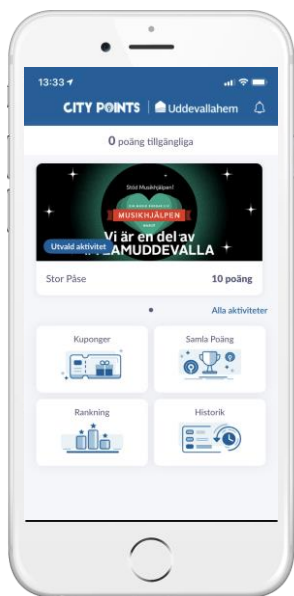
13:33

CITY POINTS | Uddevallahem

0 poäng tillgängliga

Stöd Musikhjälpen!

MUSIKHJÄLPEN

Vi är en del av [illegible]AMUDDEVALLA

Utvald aktivitet

Stor Påse

10 poäng

Alla aktiviteter

Kuponger

Samla Poäng

Rankning

Historik